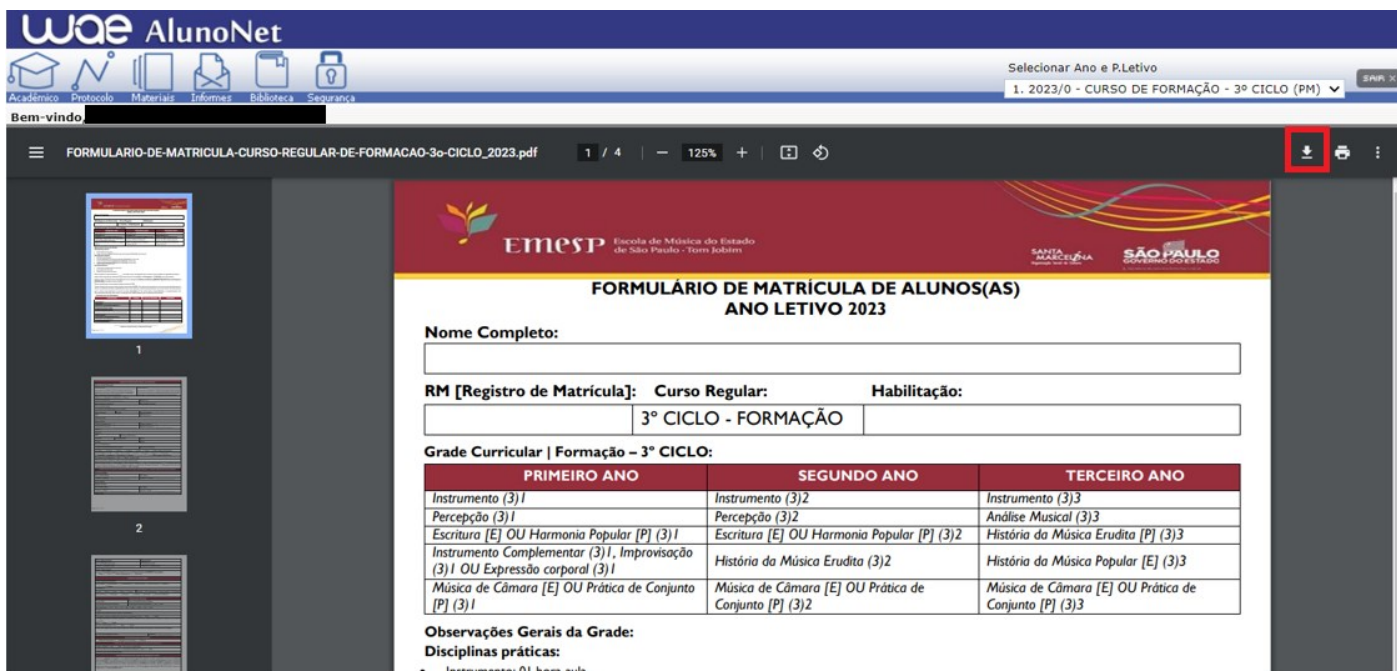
WAE AlunoNet

Acadêmico Protocolo Materiais Informes Biblioteca Segurança

Selecionar Ano e P.Letivo
1. 2023/0 - CURSO DE FORMAÇÃO - 3º CICLO (PM)

SAIR

Bem-vindo,

FORMULARIO-DE-MATRICULA-CURSO-REGULAR-DE-FORMACAO-3o-CICLO_2023.pdf 1 / 4 — 125% +

1

2

EMESP Escola de Música do Estado de São Paulo - Tom Jobim

SANTA MARCELINA

SÃO PAULO GOVERNO DO ESTADO

FORMULÁRIO DE MATRÍCULA DE ALUNOS(AS)
ANO LETIVO 2023

Nome Completo:

RM [Registro de Matrícula]: Curso Regular: Habilitação:

3º CICLO - FORMAÇÃO

Grade Curricular | Formação – 3º CICLO:

| PRIMEIRO ANO | SEGUNDO ANO | TERCEIRO ANO |
|---|---|---|
| Instrumento (3)1 | Instrumento (3)2 | Instrumento (3)3 |
| Percepção (3)1 | Percepção (3)2 | Análise Musical (3)3 |
| Escritura [E] OU Harmonia Popular [P] (3)1 | Escritura [E] OU Harmonia Popular [P] (3)2 | História da Música Erudita [P] (3)3 |
| Instrumento Complementar (3)1, Improvisação (3)1 OU Expressão corporal (3)1 | História da Música Erudita (3)2 | História da Música Popular [E] (3)3 |
| Música de Câmara [E] OU Prática de Conjunto [P] (3)1 | Música de Câmara [E] OU Prática de Conjunto [P] (3)2 | Música de Câmara [E] OU Prática de Conjunto [P] (3)3 |

Observações Gerais da Grade:
Disciplinas práticas:
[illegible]